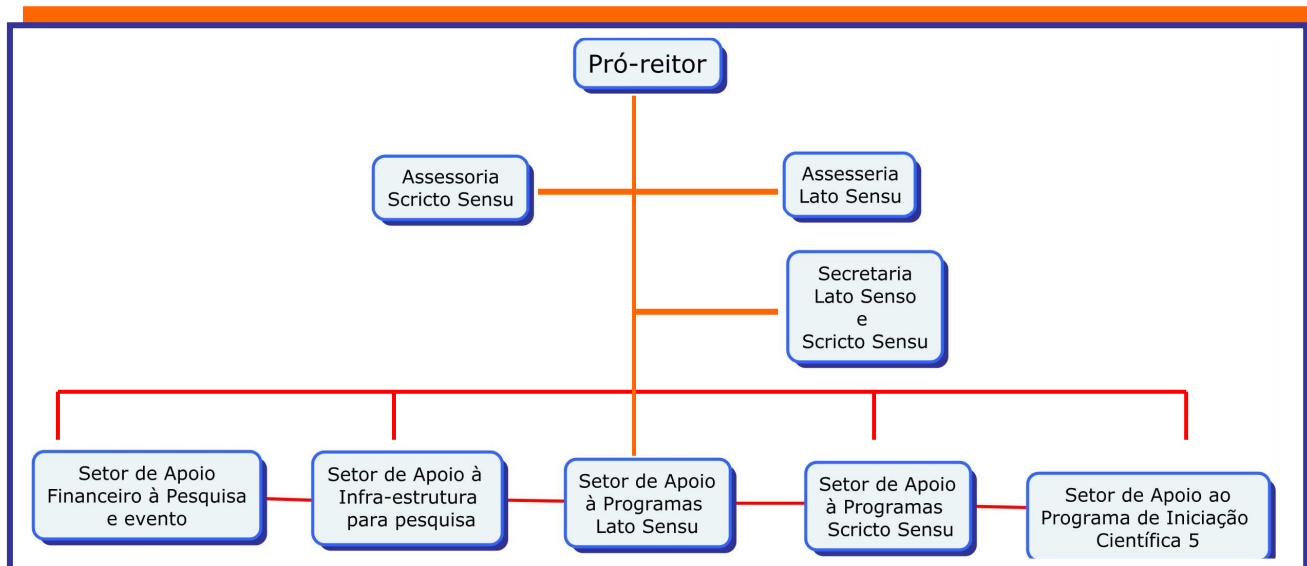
Pró-reitor

Assessoria Scricto Sensu

Assesseria Lato Sensu

Secretaria Lato Senso e Scricto Sensu

Setor de Apoio Financeiro à Pesquisa e evento

Setor de Apoio à Infra-estrutura para pesquisa

Setor de Apoio à Programas Lato Sensu

Setor de Apoio à Programas Scricto Sensu

Setor de Apoio ao Programa de Iniciação Científica 5